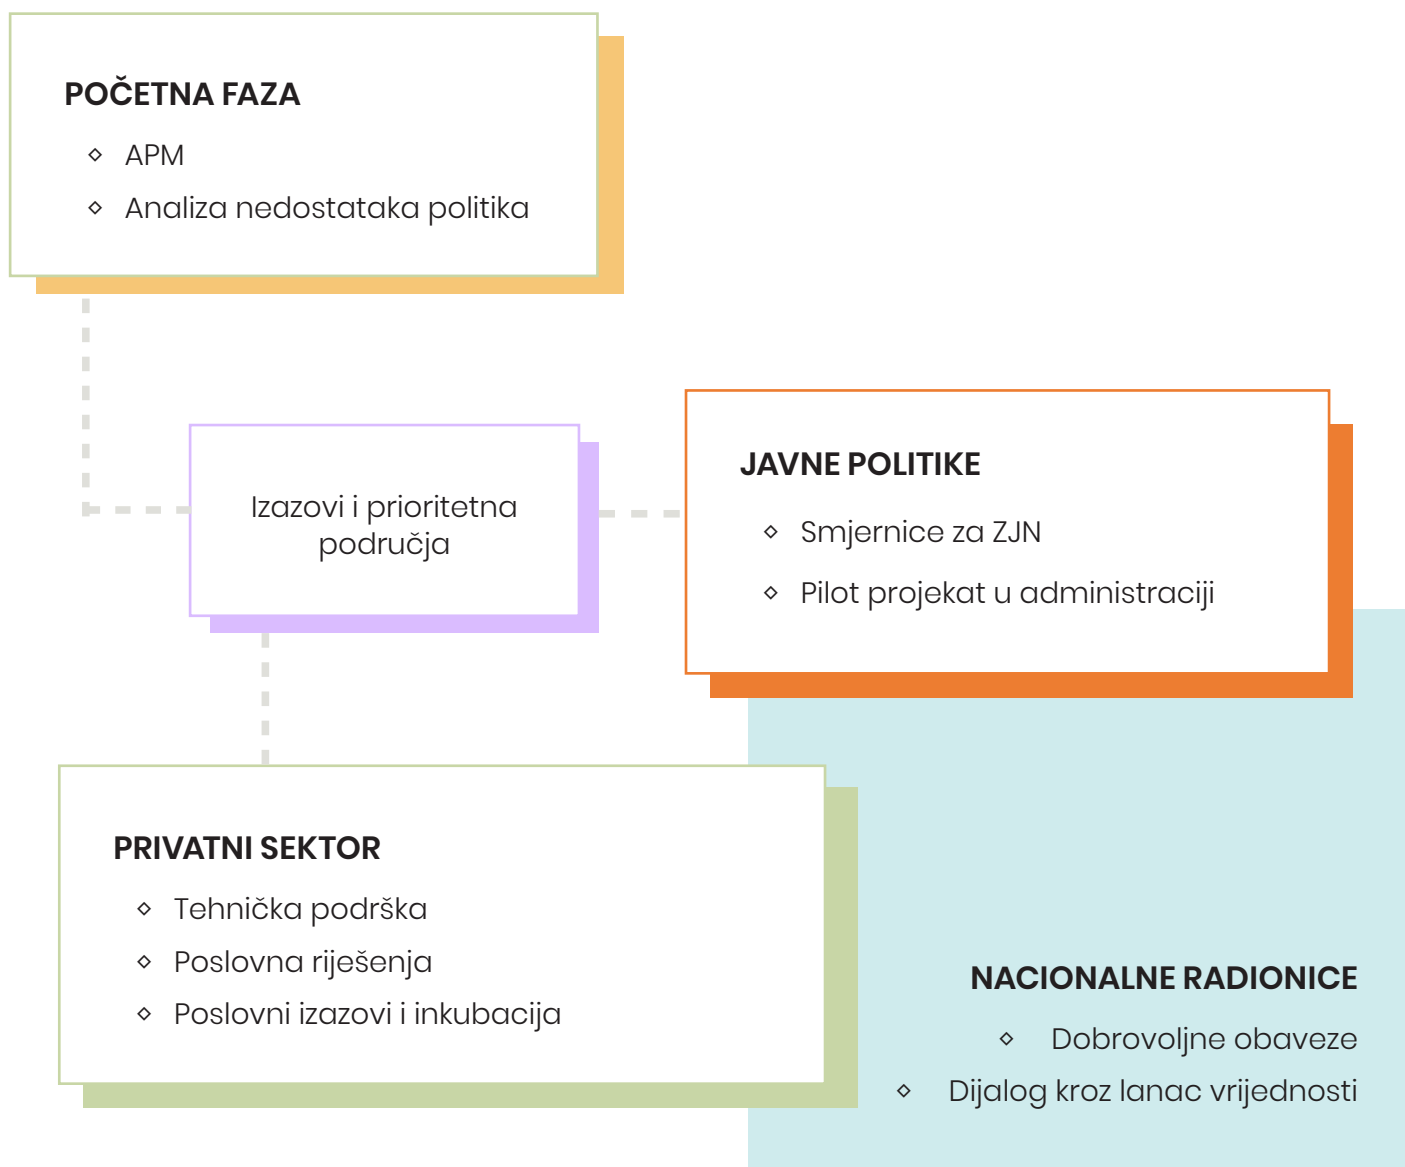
POČETNA FAZA

◇ APM
◇ Analiza nedostataka politika

Izazovi i prioritetna područja

JAVNE POLITIKE

◇ Smjernice za ZJN
◇ Pilot projekat u administraciji

PRIVATNI SEKTOR

◇ Tehnička podrška
◇ Poslovna riješenja
◇ Poslovni izazovi i inkubacija

NACIONALNE RADIONICE

◇ Dobrovoljne obaveze
◇ Dijalog kroz lanac vrijednosti